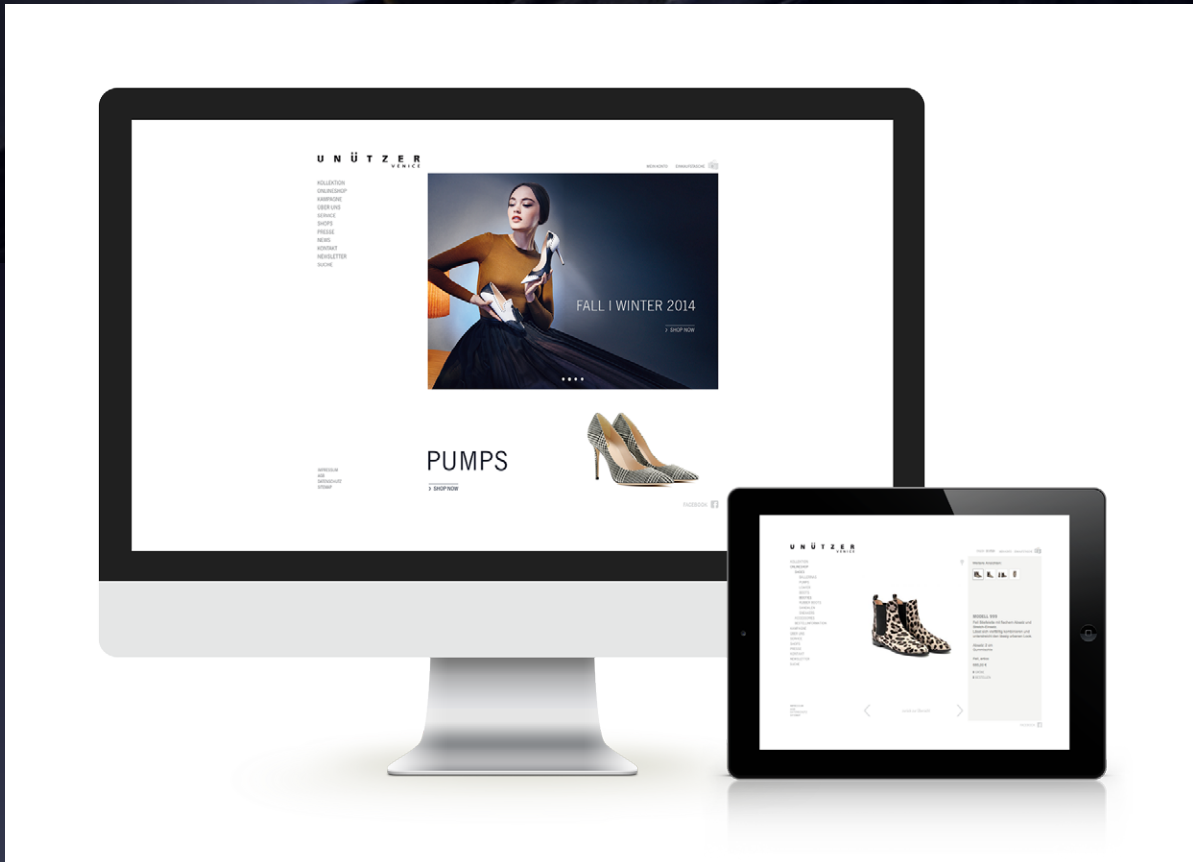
UNÜTZER
VENICE

MEIN KONTO WARENKORB

KOLLEKTION
ONLINESHOP
KAMPAGNE
ÜBER UNS
SERVICE
SHOPS
PRESSE
NEWS
KONTAKT
NEWSLETTER
SUCHE

FALL I WINTER 2014
› SHOP NOW

IMPRESSUM
AGB
DATENSCHUTZ
SITEMAP

PUMPS
› SHOP NOW

FACEBOOK

UNÜTZER
VENICE

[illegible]

MODELL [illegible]

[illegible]